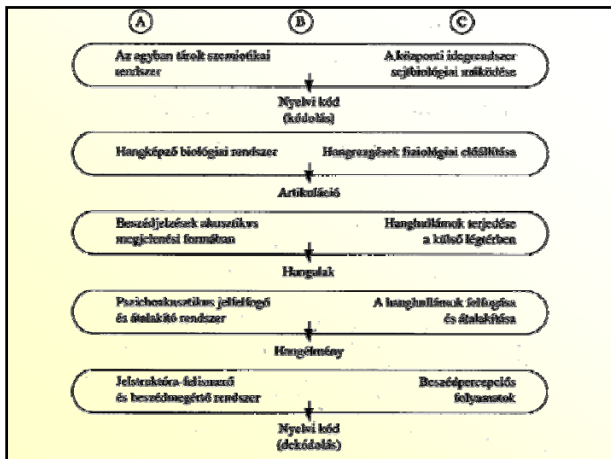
A B C

Az agyban tárolt szemiotikai rendszer

A központi idegrendszer sejtbiológiai működése

Nyelvi kód (kódolás)

Hangképző biológiai rendszer

Hangrezgések fiziológiai előállítása

Artikuláció

Beszédjelzések akusztikus megjelenési formában

Hanghullámok terjedése a külső légtérben

Hangalak

Pszichoakusztikus jelfelfogó és átalakító rendszer

A hanghullámok felfogása és átalakítása

Hangélmény

Jelstruktúra-felismerő és beszédmegértő rendszer

Beszédpercepciós folyamatok

Nyelvi kód (dekódolás)